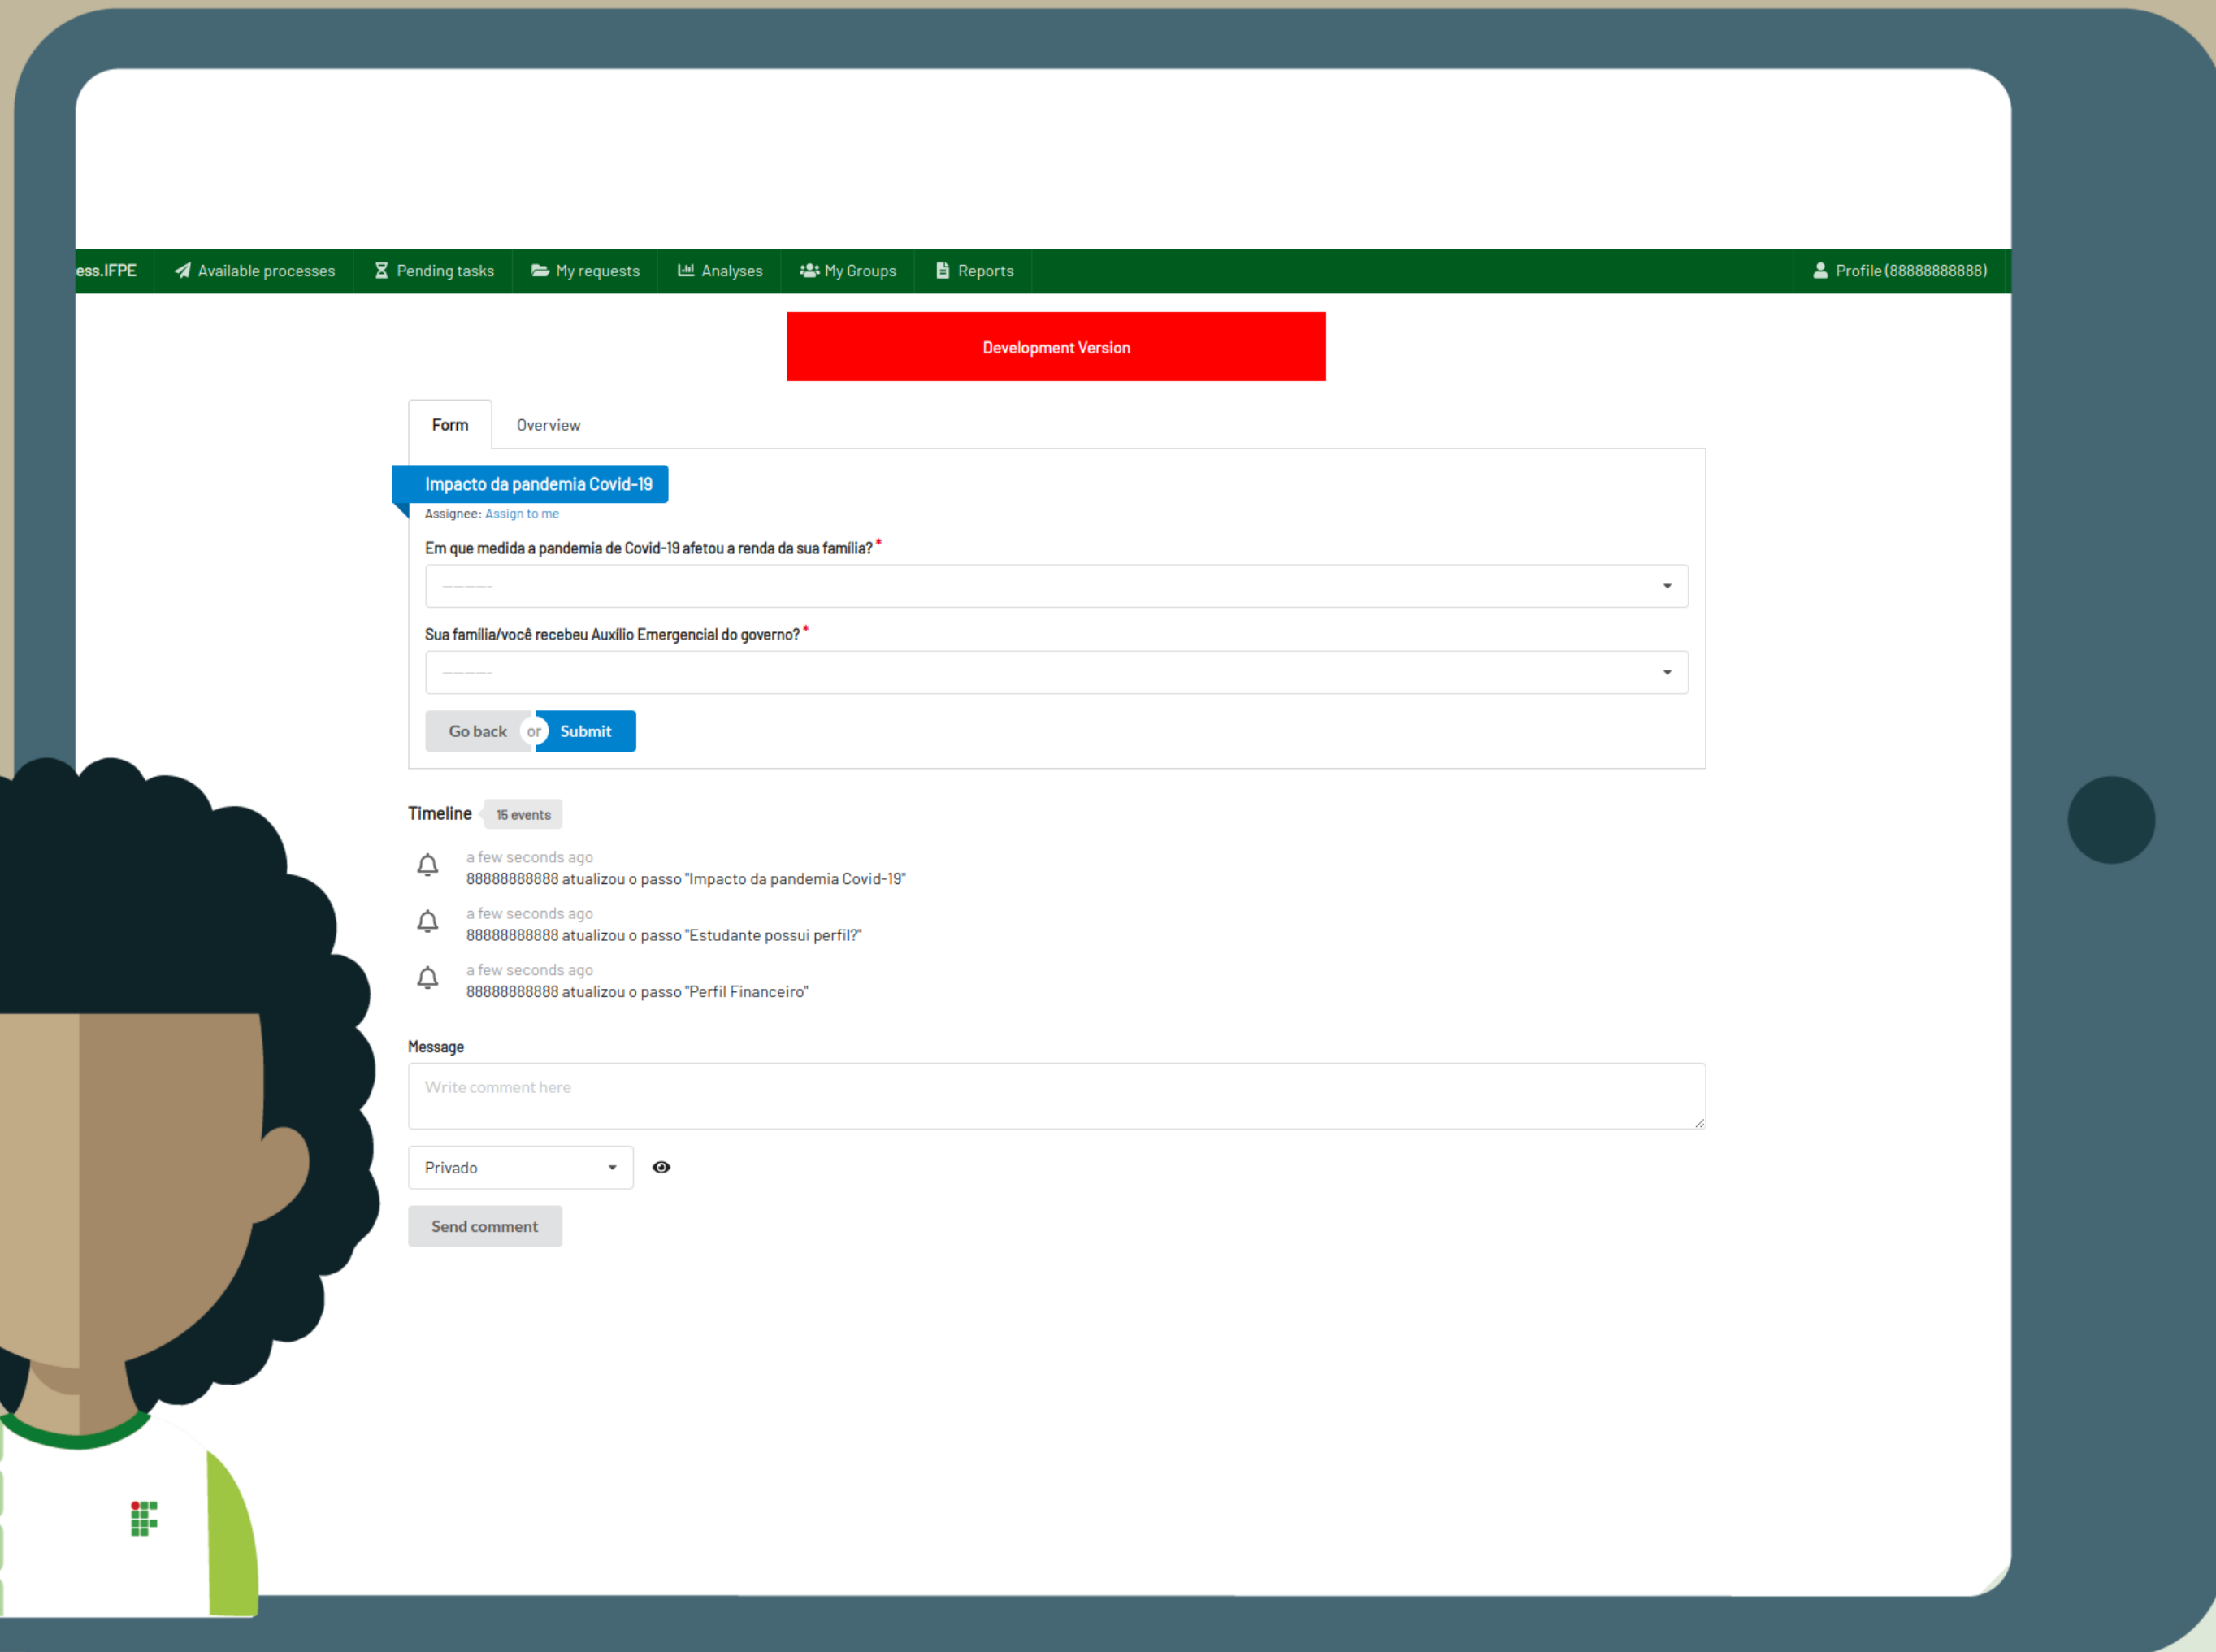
ess.IFPE Available processes Pending tasks My requests Analyses My Groups Reports Profile (88888888888)

Development Version

Form Overview

Impacto da pandemia Covid-19

Assignee: Assign to me

Em que medida a pandemia de Covid-19 afetou a renda da sua família? *

---------

Sua família/você recebeu Auxílio Emergencial do governo? *

---------

Go back or Submit

Timeline 15 events

a few seconds ago
88888888888 atualizou o passo "Impacto da pandemia Covid-19"

a few seconds ago
88888888888 atualizou o passo "Estudante possui perfil?"

a few seconds ago
88888888888 atualizou o passo "Perfil Financeiro"

Message

Write comment here

Privado

Send comment